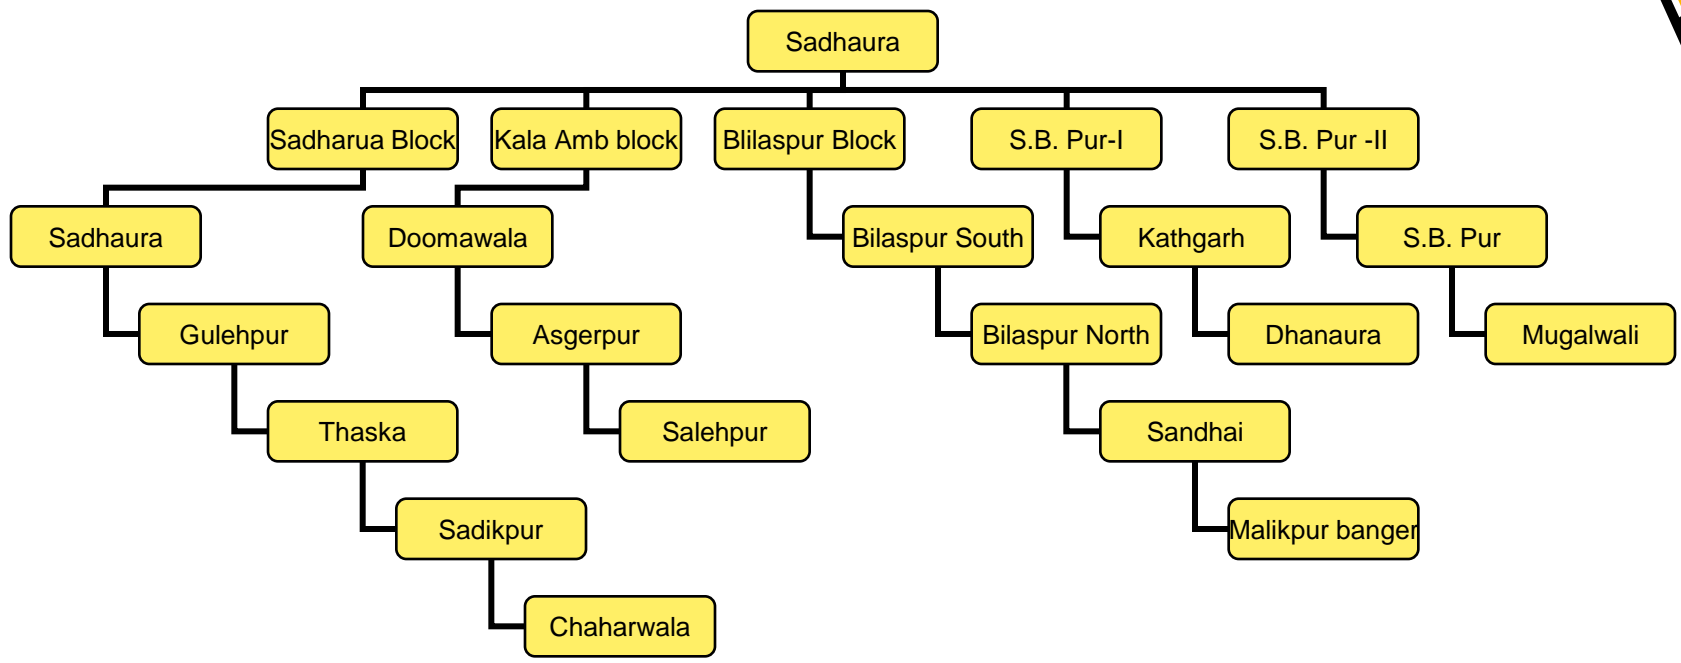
Sadhaura

Sadharua Block
Kala Amb block
Blilaspur Block
S.B. Pur-I
S.B. Pur -II

Sadhaura
Gulehpur
Thaska
Sadikpur
Chaharwala

Doomawala
Asgerpur
Salehpur

Bilaspur South
Bilaspur North
Sandhai
Malikpur banger

Kathgarh
Dhanaura

S.B. Pur
Mugalwali